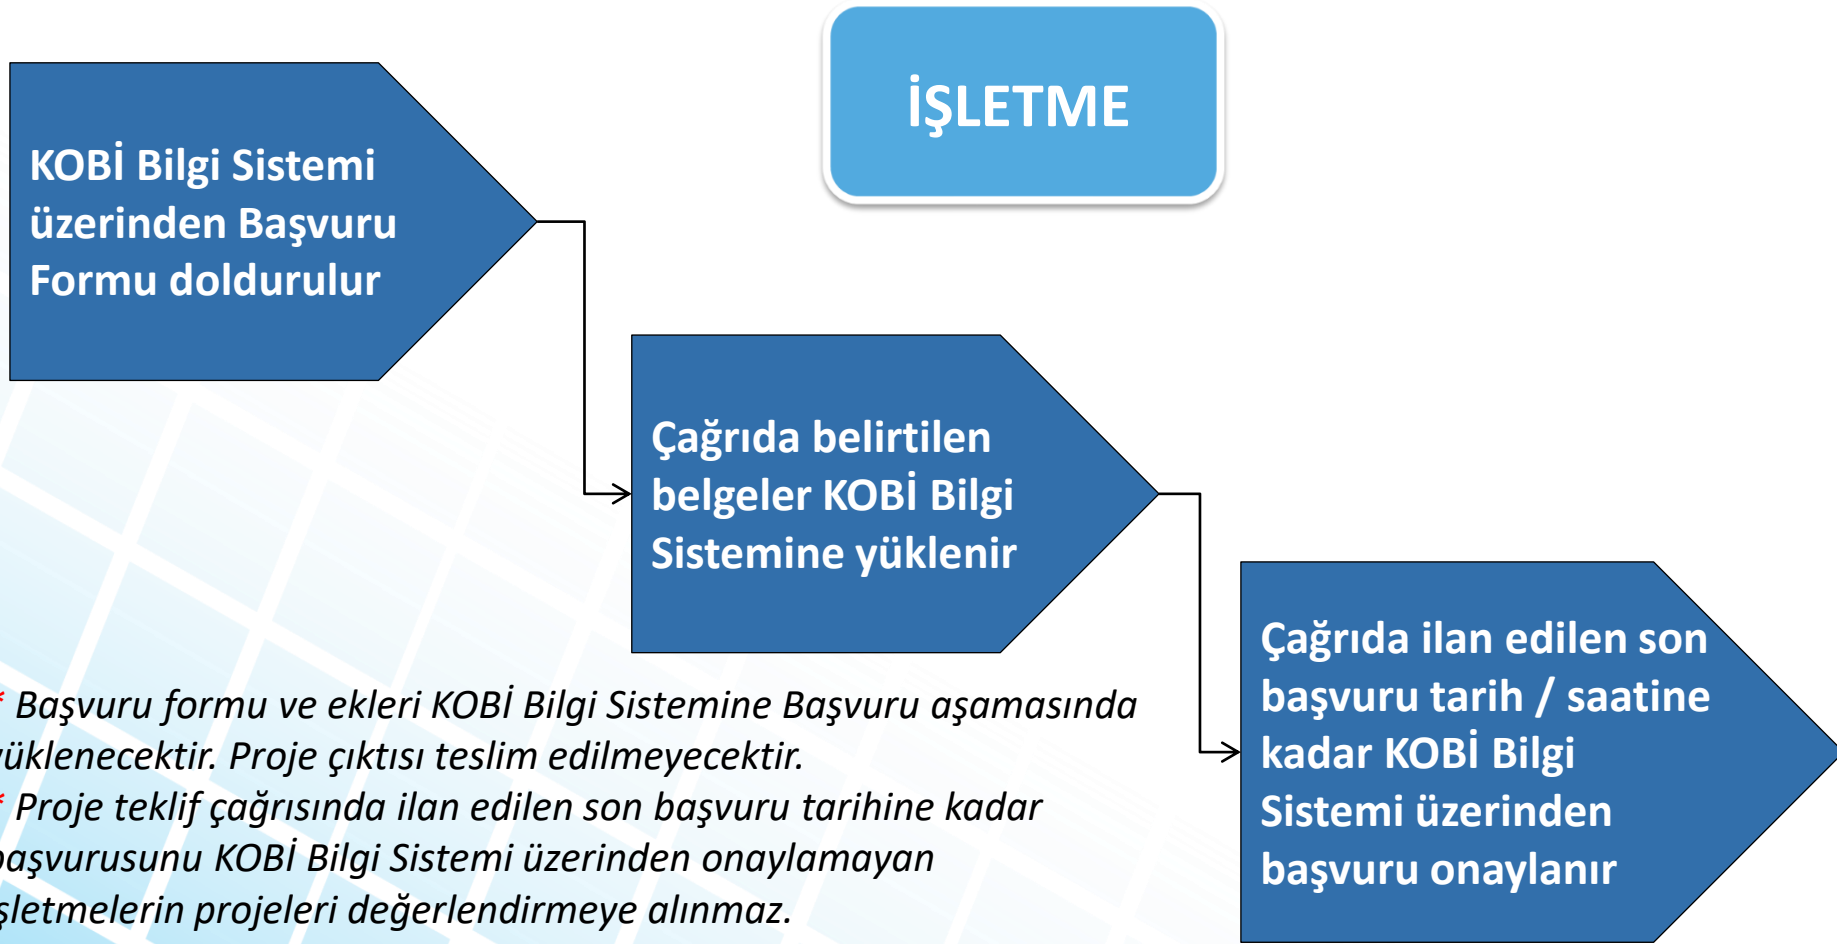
İŞLETME

KOBİ Bilgi Sistemi üzerinden Başvuru Formu doldurulur

Çağrıda belirtilen belgeler KOBİ Bilgi Sistemine yüklenir

Çağrıda ilan edilen son başvuru tarih / saatine kadar KOBİ Bilgi Sistemi üzerinden başvuru onaylanır

* Başvuru formu ve ekleri KOBİ Bilgi Sistemine Başvuru aşamasında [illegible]üklenecektir. Proje çıktısı teslim edilmeyecektir.
* Proje teklif çağrısında ilan edilen son başvuru tarihine kadar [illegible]aşvurusunu KOBİ Bilgi Sistemi üzerinden onaylamayan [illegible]şletmelerin projeleri değerlendirmeye alınmaz.